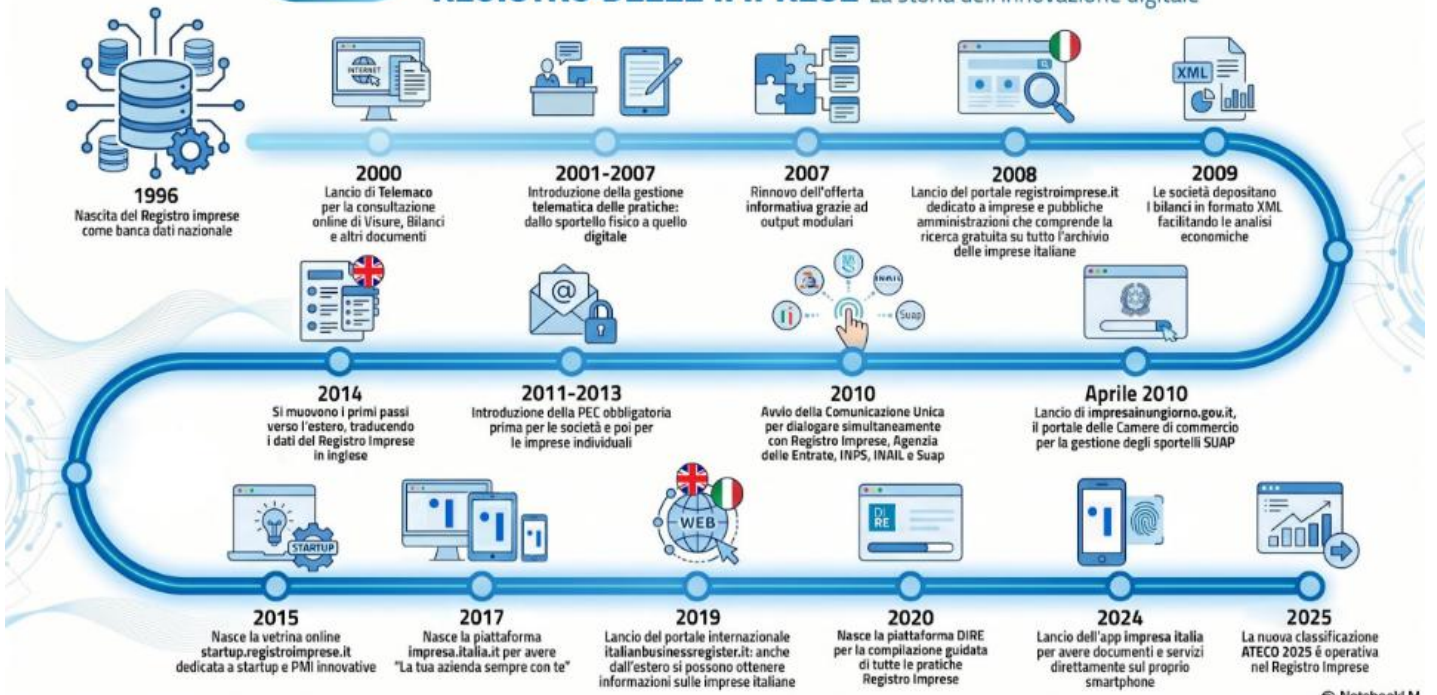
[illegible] La storia dell'innovazione digitale

1996
Nascita del Registro imprese come banca dati nazionale

INTERNET

2000
Lancio di Telemaco per la consultazione online di Visure, Bilanci e altri documenti

2001-2007
Introduzione della gestione telematica delle pratiche: dallo sportello fisico a quello digitale

2007
Rinnovo dell'offerta informativa grazie ad output modulari

2008
Lancio del portale registroimprese.it dedicato a imprese e pubbliche amministrazioni che comprende la ricerca gratuita su tutto l'archivio delle imprese italiane

XML

2009
Le società depositano i bilanci in formato XML facilitando le analisi economiche

2014
Si muovono i primi passi verso l'estero, traducendo i dati del Registro Imprese in inglese

2011-2013
Introduzione della PEC obbligatoria prima per le società e poi per le imprese individuali

INAIL
Suap

2010
Avvio della Comunicazione Unica per dialogare simultaneamente con Registro Imprese, Agenzia delle Entrate, INPS, INAIL e Suap

Aprile 2010
Lancio di impresainungiorno.gov.it, il portale delle Camere di commercio per la gestione degli sportelli SUAP

STARTUP

2015
Nasce la vetrina online startup.registroimprese.it dedicata a startup e PMI innovative

2017
Nasce la piattaforma impresa.italia.it per avere "La tua azienda sempre con te"

WEB

2019
Lancio del portale internazionale italianbusinessregister.it: anche dall'estero si possono ottenere informazioni sulle imprese italiane

DI RE

2020
Nasce la piattaforma DIRE per la compilazione guidata di tutte le pratiche Registro Imprese

2024
Lancio dell'app impresa italia per avere documenti e servizi direttamente sul proprio smartphone

2025
La nuova classificazione ATECO 2025 è operativa nel Registro Imprese

© Notebook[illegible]